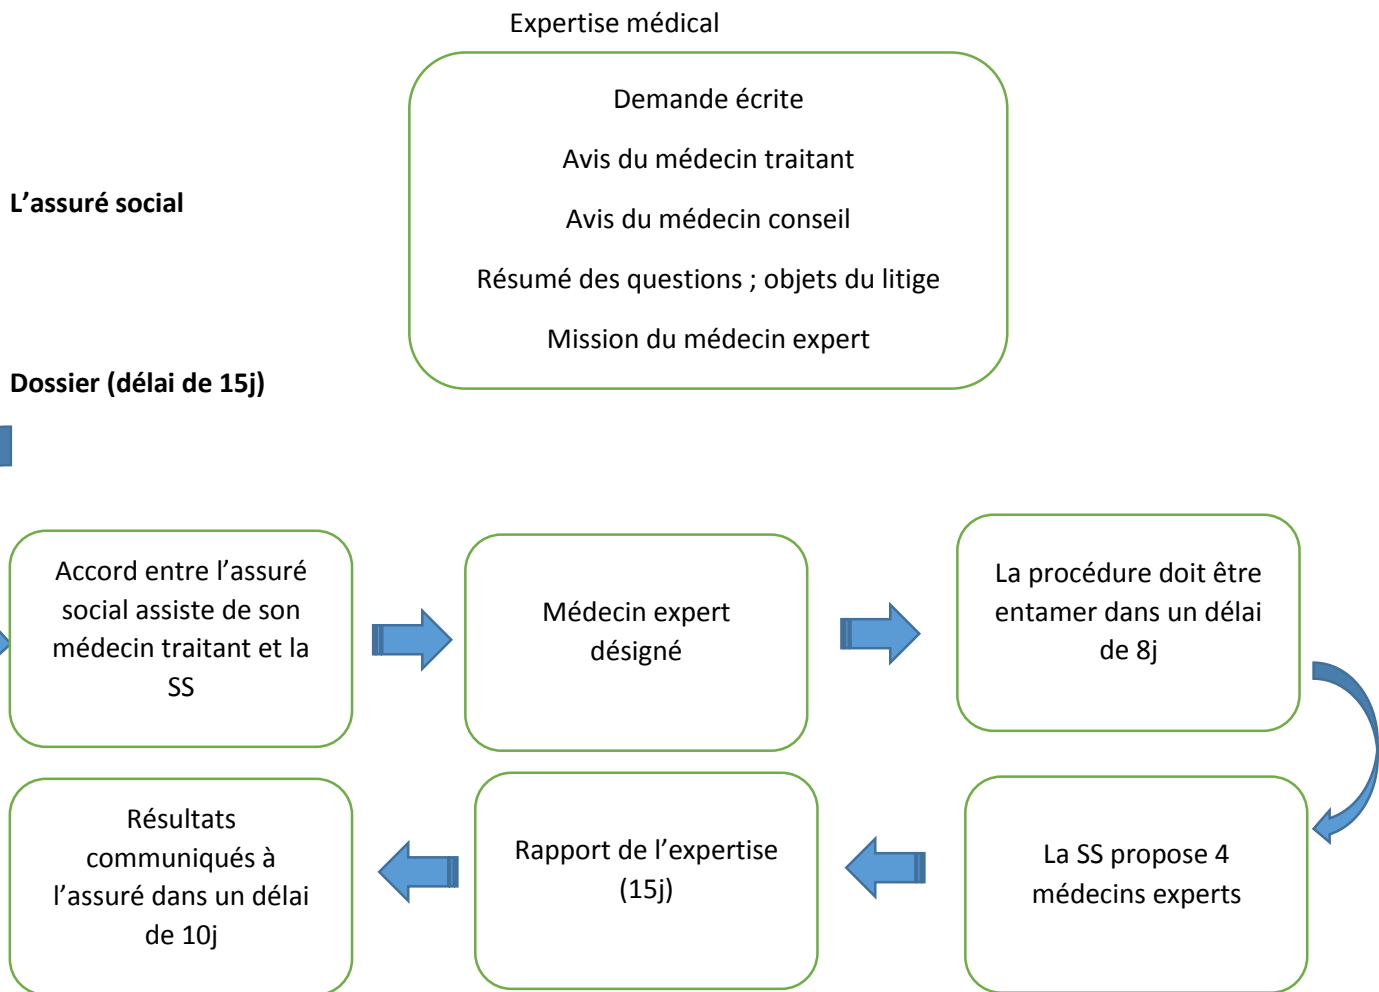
Expertise médical

Demande écrite

Avis du médecin traitant

Avis du médecin conseil

Résumé des questions ; objets du litige

Mission du médecin expert

L’assuré social

Dossier (délai de 15j)

Accord entre l’assuré social assiste de son médecin traitant et la SS

Médecin expert désigné

La procédure doit être entamer dans un délai de 8j

La SS propose 4 médecins experts

Rapport de l’expertise (15j)

Résultats communiqués à l’assuré dans un délai de 10j